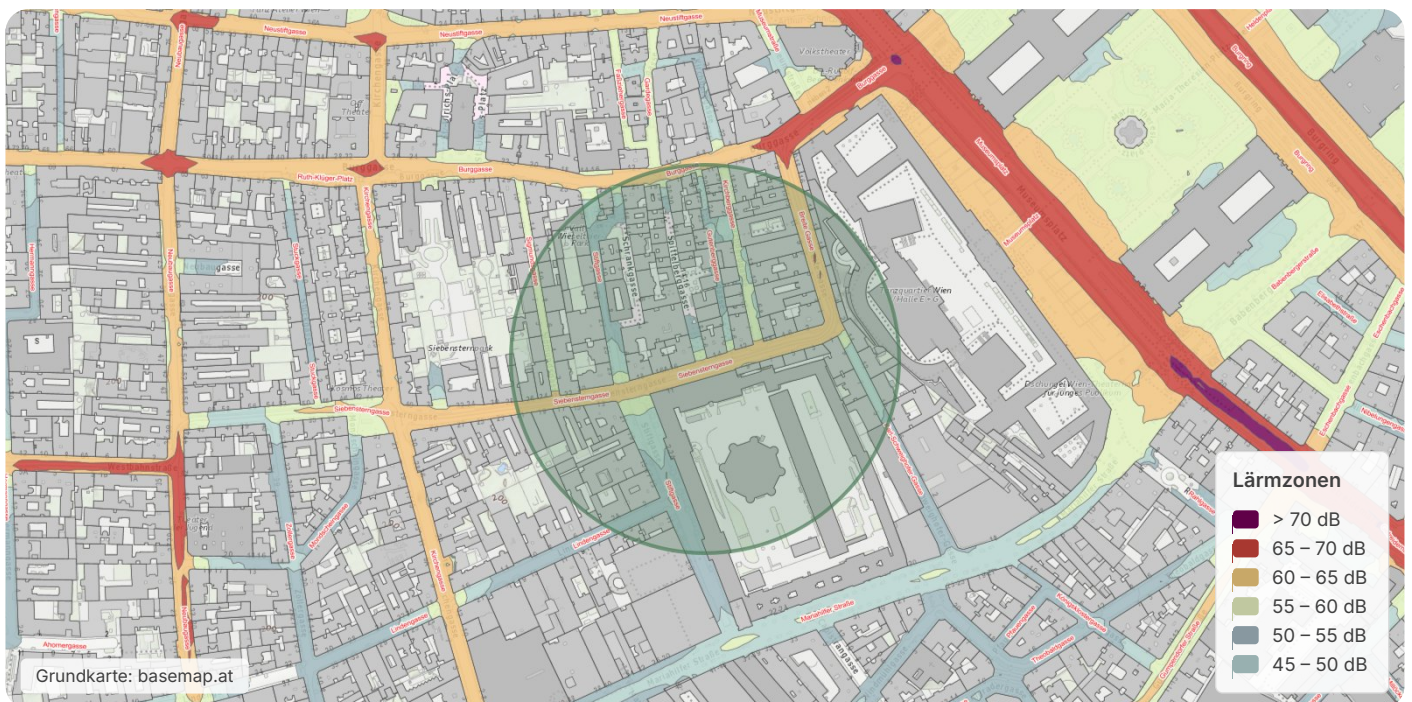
Neustiftgasse
Neustiftgasse
Volkstheater
Burggasse
Ruth-Klüger-Platz
Burggasse
Museumstraße
Museumsplatz
Burgring
Kirchengasse
Schrankgasse
Spittelberggasse
Gutenberggasse
Breite Gasse
Stiftgasse
Siebensterngasse
Siebensternpark
Siebensterngasse
Neubaugasse
Hermanngasse
Kirchengasse
Lindengasse
Lindengasse
Mariahilfer Straße
Ahornergasse
Babenbergerstraße
Museumsquartier Wien
Dschungel Wien
Lärmzonen
> 70 dB
65 – 70 dB
60 – 65 dB
55 – 60 dB
50 – 55 dB
45 – 50 dB
Grundkarte: basemap.at